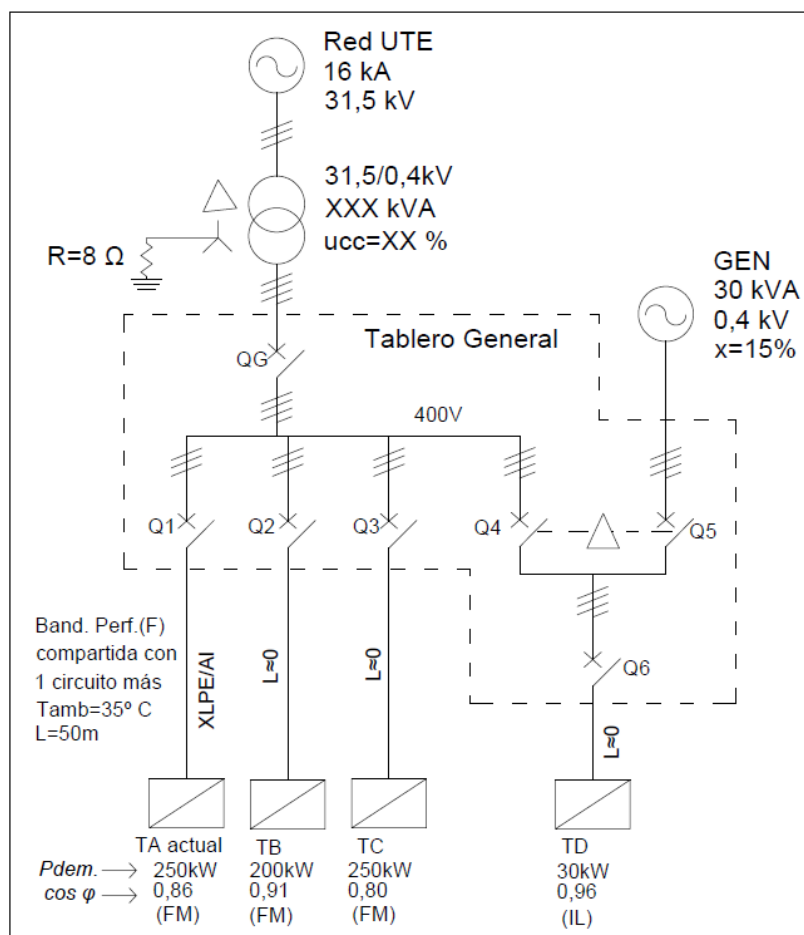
Red UTE
16 kA
31,5 kV

31,5/0,4kV
XXX kVA
ucc=XX %

R=8 Ω

GEN
30 kVA
0,4 kV
x=15%

Tablero General

QG

400V

Q1
Q2
Q3
Q4
Q5
Q6

Band. Perf.(F)
compartida con
1 circuito más
Tamb=35º C
L=50m

XLPE/Al
L≈0
L≈0
L≈0

TA actual
TB
TC
TD

Pdem. → 250kW 200kW 250kW 30kW
cos φ → 0,86 0,91 0,80 0,96
(FM) (FM) (FM) (IL)